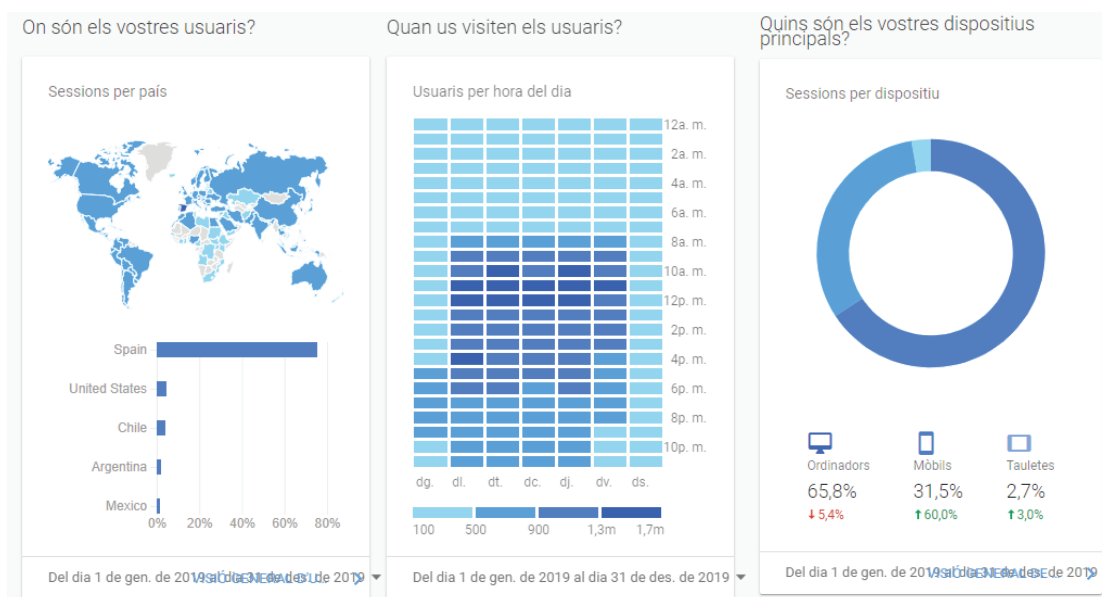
On són els vostres usuaris?

Sessions per país

Spain
United States
Chile
Argentina
Mexico
0%
20%
40%
60%
80%

Del dia 1 de gen. de 2019 al dia 31 de des. de 2019 VISIÓ GENERAL DE

Quan us visiten els usuaris?

Usuaris per hora del dia

12a. m.
2a. m.
4a. m.
6a. m.
8a. m.
10a. m.
12p. m.
2p. m.
4p. m.
6p. m.
8p. m.
10p. m.

dg.
dl.
dt.
dc.
dj.
dv.
ds.

100
500
900
1,3m
1,7m

Del dia 1 de gen. de 2019 al dia 31 de des. de 2019

Quins són els vostres dispositius principals?

Sessions per dispositiu

Ordinadors
65,8%
↓ 5,4%

Mòbils
31,5%
↑ 60,0%

Tauletes
2,7%
↑ 3,0%

Del dia 1 de gen. de 2019 al dia 31 de des. de 2019 VISIÓ GENERAL DE